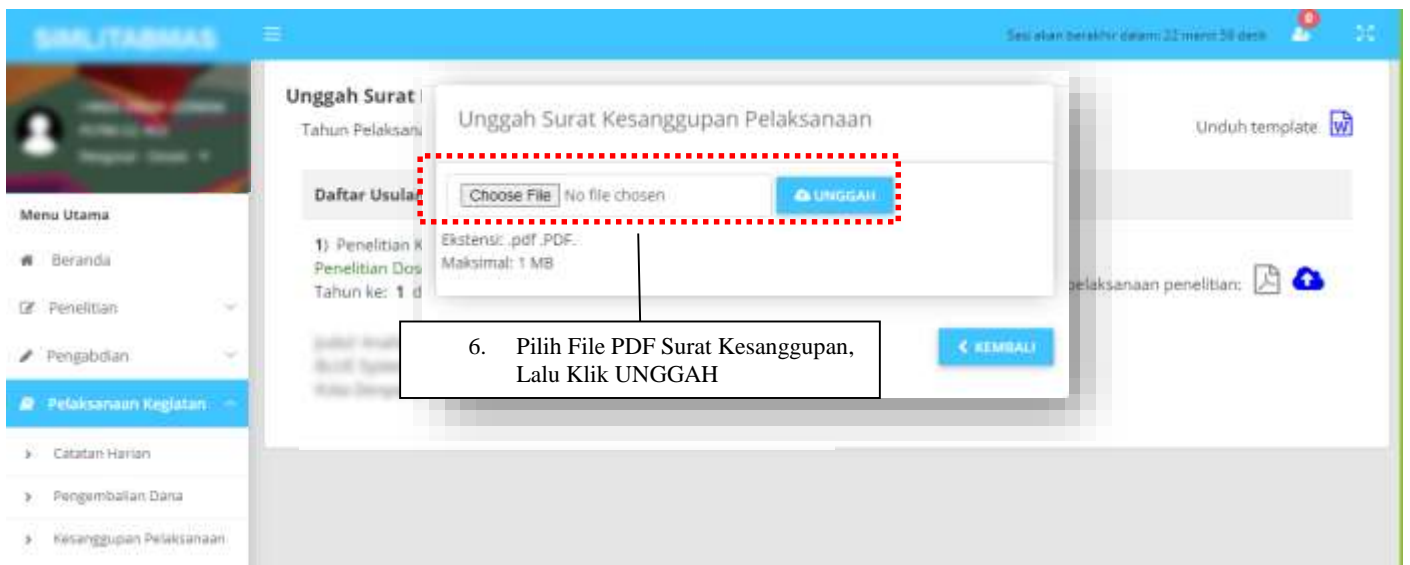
SIMLITABMAS

Sesi akan berakhir dalam: 22 menit 58 detik

0

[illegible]

Menu Utama

Beranda

Penelitian

Pengabdian

Pelaksanaan Kegiatan

Catatan Harian

Pengembalian Dana

Kesanggupan Pelaksanaan

Unggah Surat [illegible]

Tahun Pelaksana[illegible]

Unduh template

Daftar Usula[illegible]

1) Penelitian K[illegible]
Penelitian Dos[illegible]
Tahun ke: 1 d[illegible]

pelaksanaan penelitian:

Unggah Surat Kesanggupan Pelaksanaan

Choose File No file chosen

UNGGAH

Ekstensi: .pdf .PDF.
Maksimal: 1 MB

KEMBALI

6. Pilih File PDF Surat Kesanggupan, Lalu Klik UNGGAH